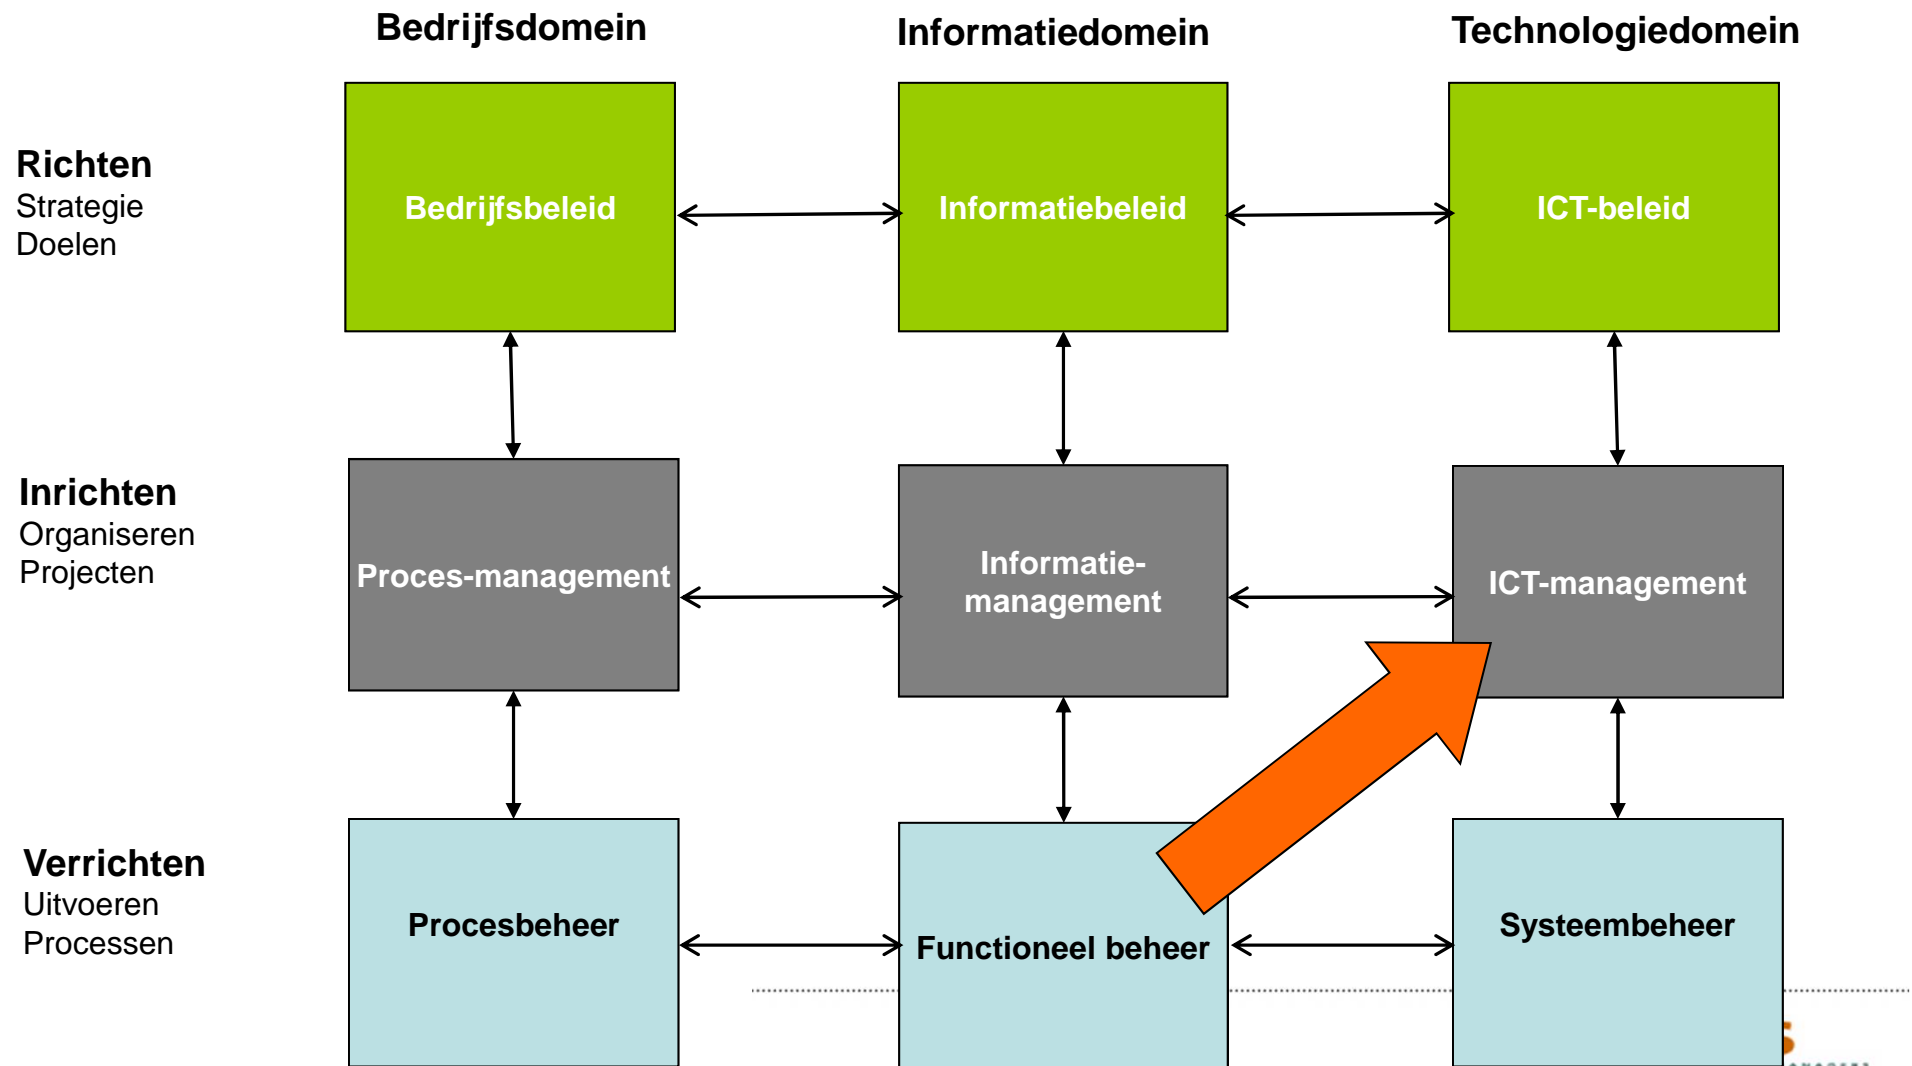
Bedrijfsdomein

Informatiedomein

Technologiedomein

Richten
Strategie
Doelen

Bedrijfsbeleid

Informatiebeleid

ICT-beleid

Inrichten
Organiseren
Projecten

Proces-management

Informatiemanagement

ICT-management

Verrichten
Uitvoeren
Processen

Procesbeheer

Functioneel beheer

Systeembeheer